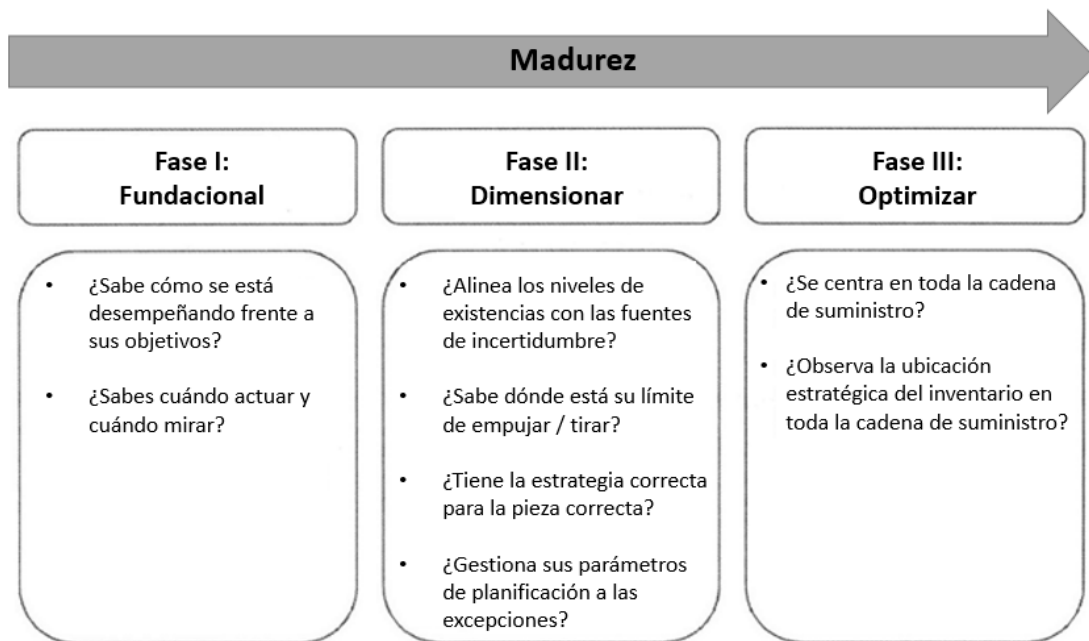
Madurez

Fase I:
Fundacional

Fase II:
Dimensionar

Fase III:
Optimizar

- ¿Sabe cómo se está desempeñando frente a sus objetivos?
- ¿Sabes cuándo actuar y cuándo mirar?

- ¿Alinea los niveles de existencias con las fuentes de incertidumbre?
- ¿Sabe dónde está su límite de empujar / tirar?
- ¿Tiene la estrategia correcta para la pieza correcta?
- ¿Gestiona sus parámetros de planificación a las excepciones?

- ¿Se centra en toda la cadena de suministro?
- ¿Observa la ubicación estratégica del inventario en toda la cadena de suministro?